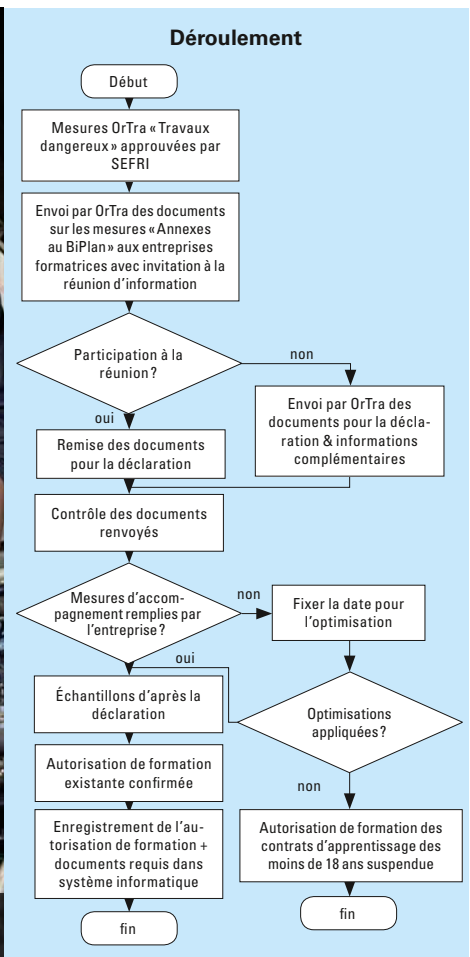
Déroulement

Début

Mesures OrTra « Travaux dangereux » approuvées par SEFRI

Envoi par OrTra des documents sur les mesures « Annexes au BiPlan » aux entreprises formatrices avec invitation à la réunion d'information

Participation à la réunion?

non

Envoi par OrTra des documents pour la déclaration & informations complémentaires

oui

Remise des documents pour la déclaration

Contrôle des documents renvoyés

Mesures d'accompagnement remplies par l'entreprise?

non

Fixer la date pour l'optimisation

oui

Échantillons d'après la déclaration

Optimisations appliquées?

Autorisation de formation existante confirmée

non

Enregistrement de l'autorisation de formation + documents requis dans système informatique

Autorisation de formation des contrats d'apprentissage des moins de 18 ans suspendue

fin

fin